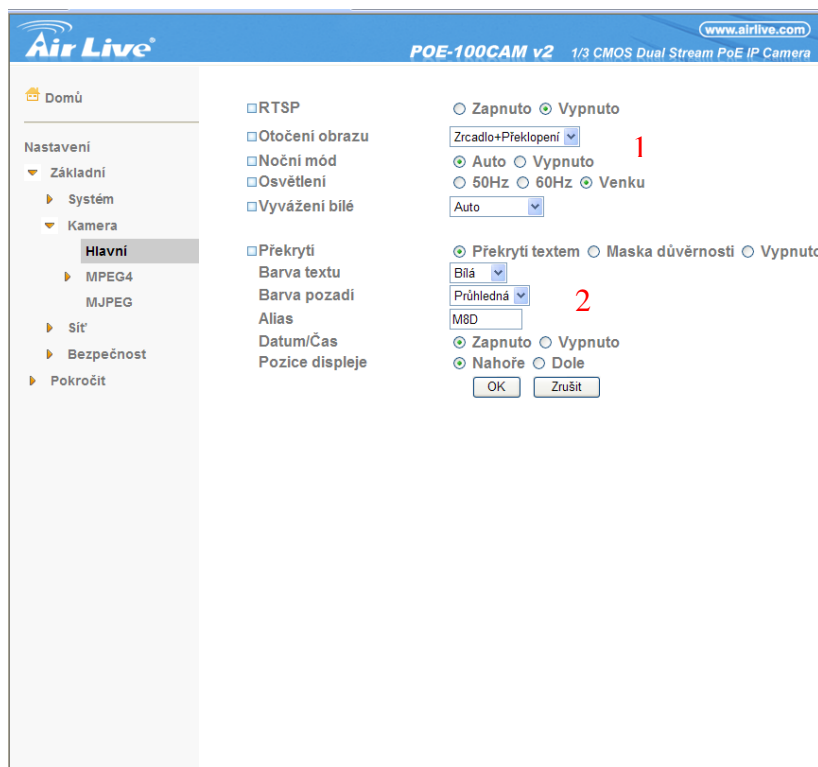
Air Live

www.airlive.com

POE-100CAM v2 1/3 CMOS Dual Stream PoE IP Camera

Domů

Nastavení

Základní

Systém

Kamera

Hlavní

MPEG4

MJPEG

Síť

Bezpečnost

Pokročit

RTSP ○ Zapnuto ⊙ Vypnuto

Otočení obrazu Zrcadlo+Překlopení

1

Noční mód ⊙ Auto ○ Vypnuto

Osvětlení ○ 50Hz ○ 60Hz ⊙ Venku

Vyvážení bílé Auto

Překrytí ⊙ Překrytí textem ○ Maska důvěrnosti ○ Vypnuto

Barva textu Bílá

Barva pozadí Průhledná

2

Alias M8D

Datum/Čas ⊙ Zapnuto ○ Vypnuto

Pozice displeje ⊙ Nahoře ○ Dole

OK Zrušit